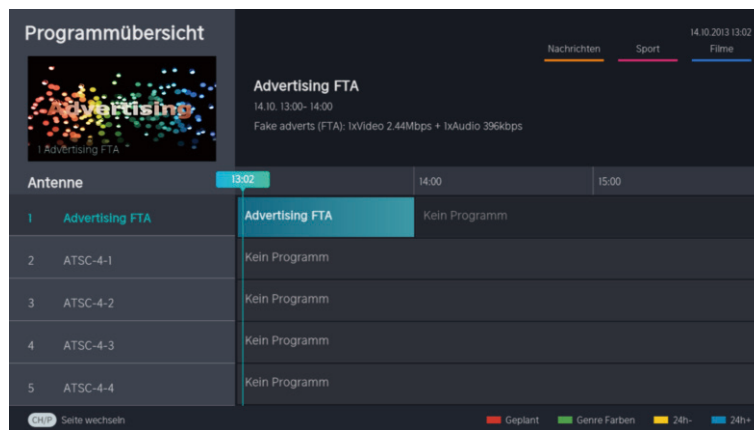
Programmübersicht

Advertising

1 Advertising FTA

14.10.2013 13:02

Nachrichten Sport Filme

Advertising FTA

14.10. 13:00– 14:00

Fake adverts (FTA): 1xVideo 2.44Mbps + 1xAudio 396kbps

Antenne

13:02

14:00

15:00

| | | |
|---|---|---|
| 1 | Advertising FTA | Advertising FTA | Kein Programm |
| 2 | ATSC-4-1 | Kein Programm | |
| 3 | ATSC-4-2 | Kein Programm | |
| 4 | ATSC-4-3 | Kein Programm | |
| 5 | ATSC-4-4 | Kein Programm | |

CH/P Seite wechseln

Geplant Genre Farben 24h- 24h+